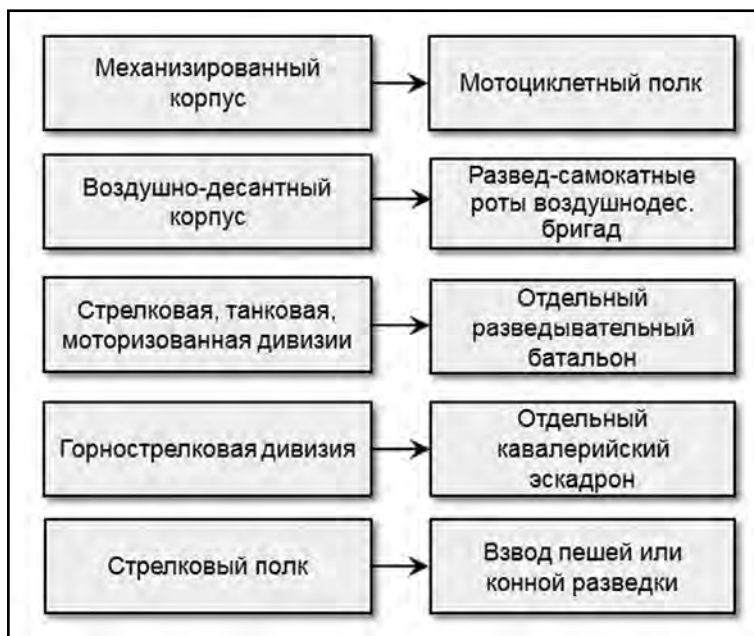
Механизированный корпус

Мотоциклетный полк

Воздушно-десантный корпус

Развед-самокатные роты воздушнодес. бригад

Стрелковая, танковая, моторизованная дивизии

Отдельный разведывательный батальон

Горнострелковая дивизия

Отдельный кавалерийский эскадрон

Стрелковый полк

Взвод пешей или конной разведки